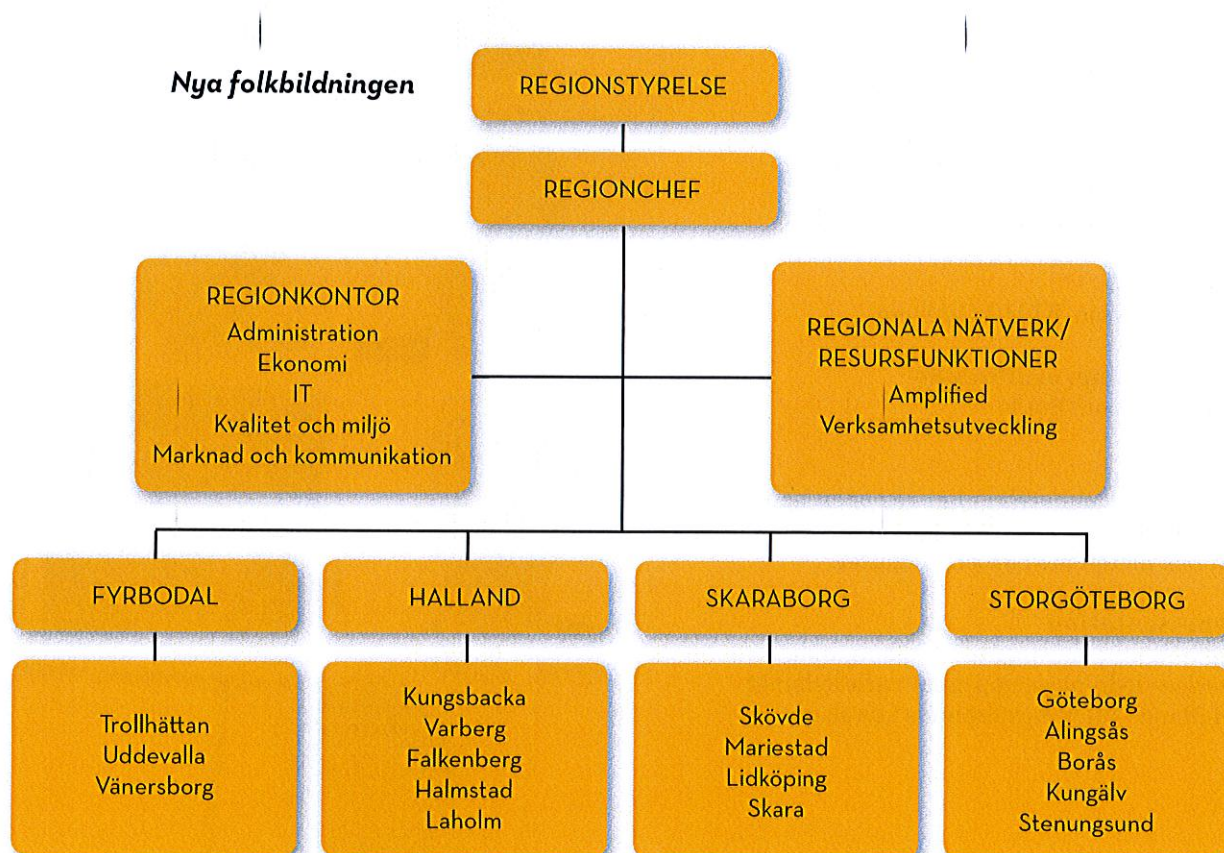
Nya folkbildningen

REGIONSTYRELSE

REGIONCHEF

REGIONKONTOR
Administration
Ekonomi
IT
Kvalitet och miljö
Marknad och kommunikation

REGIONALA NÄTVERK/
RESURSFUNKTIONER
Amplified
Verksamhetsutveckling

FYRBODAL

Trollhättan
Uddevalla
Vänersborg

HALLAND

Kungsbacka
Varberg
Falkenberg
Halmstad
Laholm

SKARABORG

Skövde
Mariestad
Lidköping
Skara

STORGÖTEBORG

Göteborg
Alingsås
Borås
Kungälv
Stenungsund